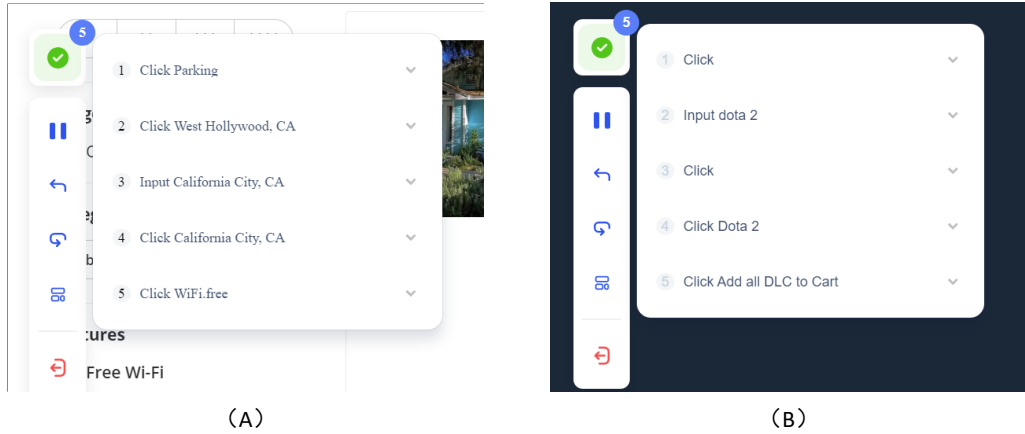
5

1 Click Parking

2 Click West Hollywood, CA

3 Input California City, CA

4 Click California City, CA

5 Click WiFi.free

tures

Free Wi-Fi

(A)

5

1 Click

2 Input dota 2

3 Click

4 Click Dota 2

5 Click Add all DLC to Cart

(B)